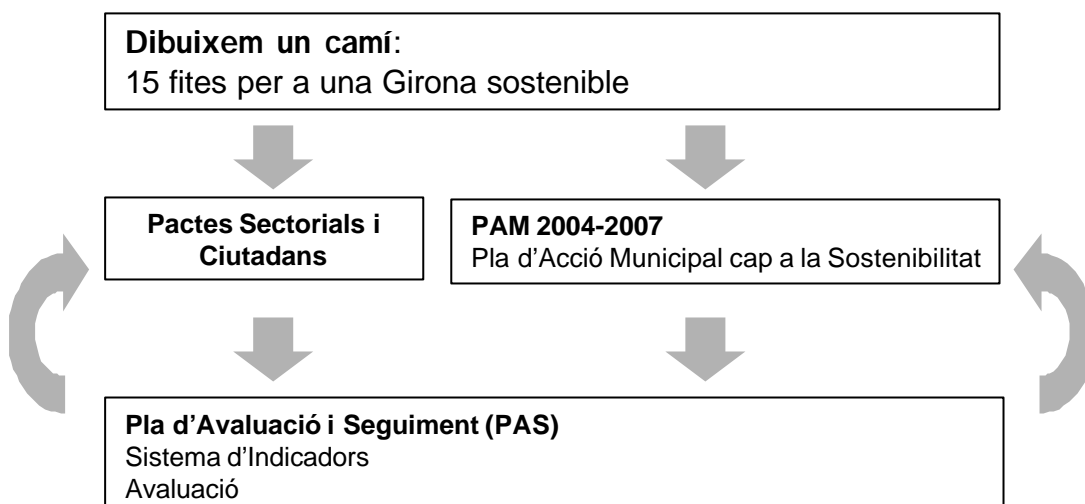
**Dibuixem un camí**:
15 fites per a una Girona sostenible

**Pactes Sectorials i Ciutadans**

**PAM 2004-2007**
Pla d'Acció Municipal cap a la Sostenibilitat

**Pla d'Avaluació i Seguiment (PAS)**
Sistema d'Indicadors
Avaluació